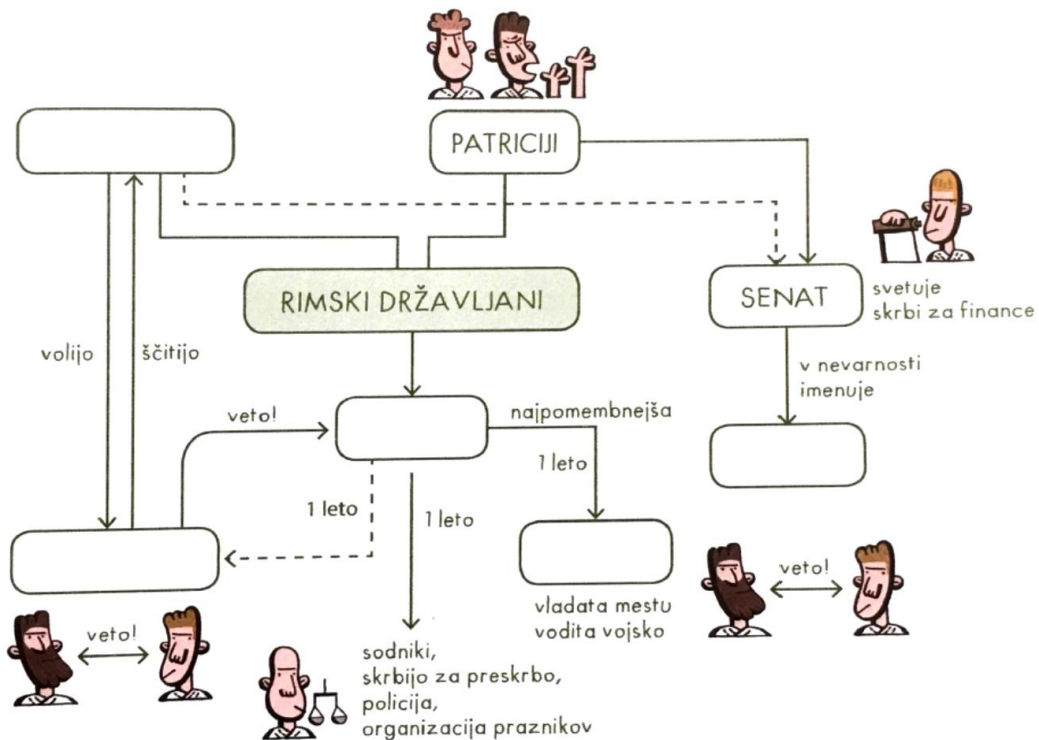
PATRICIJI

RIMSKI DRŽAVLJANI

SENAT

svetuje
skrbi za finance

volijo

ščitijo

v nevarnosti
imenuje

veto!

najpomembnejša

1 leto

1 leto

1 leto

vladata mestu
vodita vojsko

veto!

veto!

sodniki,
skrbijo za preskrbo,
policija,
organizacija praznikov